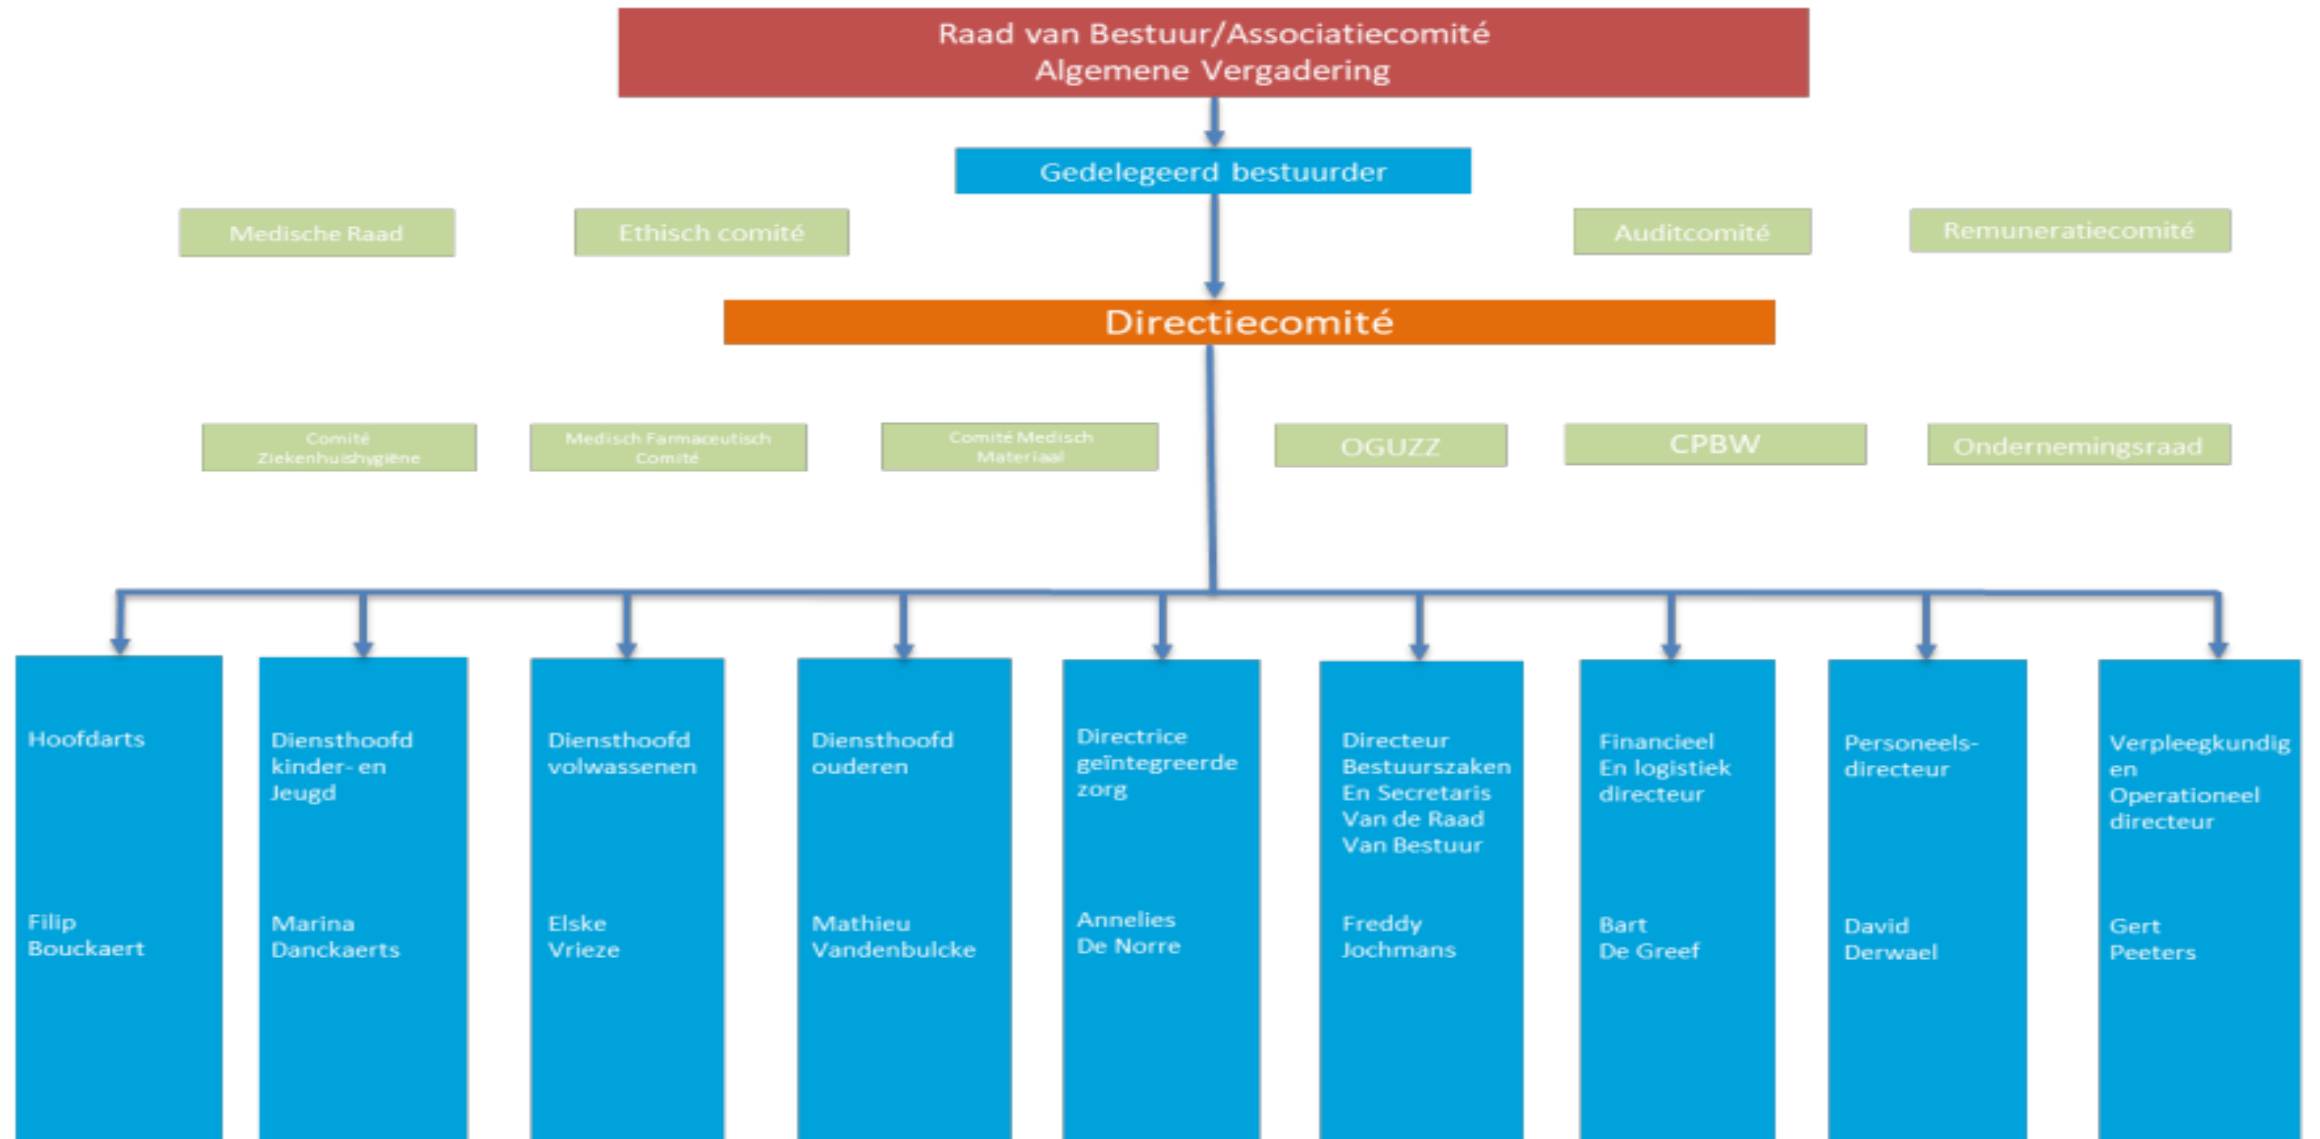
Raad van Bestuur/Associatiecomité
Algemene Vergadering

Gedelegeerd bestuurder

Medische Raad

Ethisch comité

Auditcomité

Remuneratiecomité

Directiecomité

Comité Ziekenhuishygiëne

Medisch Farmaceutisch Comité

Comité Medisch Materiaal

OGUZZ

CPBW

Ondernemingsraad

Hoofdarts

Filip Bouckaert

Diensthoofd kinder- en Jeugd

Marina Danckaerts

Diensthoofd volwassenen

Elske Vrieze

Diensthoofd ouderen

Mathieu Vandenbulcke

Directrice geïntegreerde zorg

Annelies De Norre

Directeur Bestuurszaken En Secretaris Van de Raad Van Bestuur

Freddy Jochmans

Financieel En logistiek directeur

Bart De Greef

Personeels-directeur

David Derwael

Verpleegkundig en Operationeel directeur

Gert Peeters